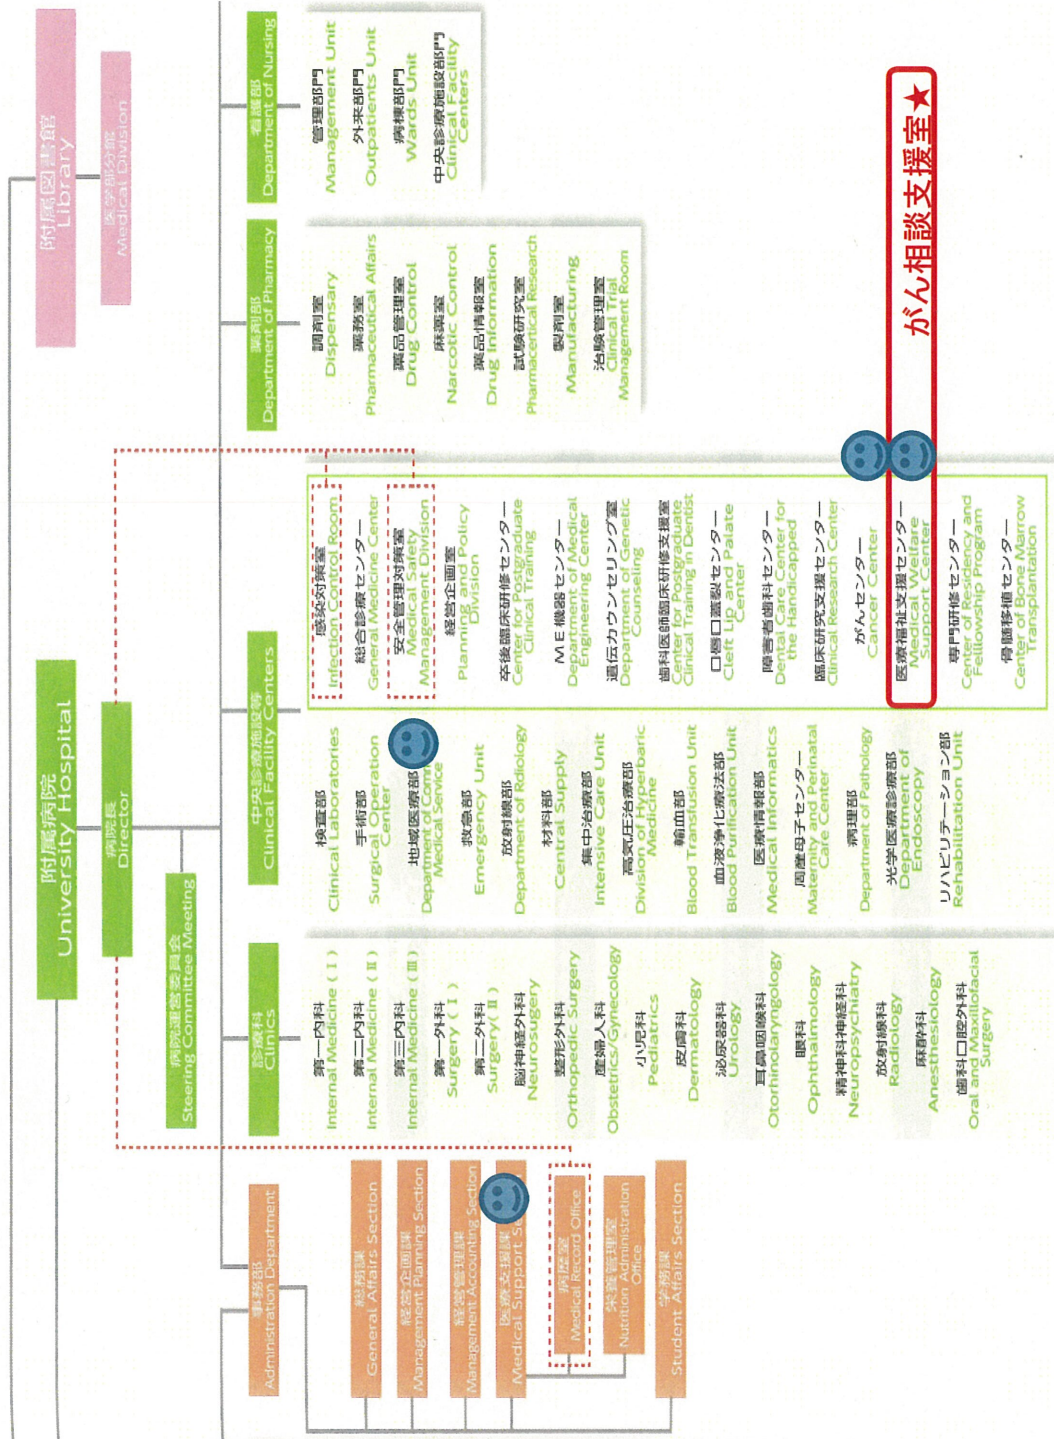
附属図書館
Library

医学部分館
Medical Division

看護部
Department of Nursing

管理部門
Management Unit

外来部門
Outpatients Unit

病棟部門
Wards Unit

中央診療施設部門
Clinical Facility Centers

薬剤部
Department of Pharmacy

調剤室
Dispensary

薬務室
Pharmaceutical Affairs

薬品管理室
Drug Control

麻薬室
Narcotic Control

薬品情報室
Drug Information

試験研究室
Pharmaceutical Research

製剤室
Manufacturing

治験管理室
Clinical Trial Management Room

がん相談支援室★

附属病院
University Hospital

病院長
Director

病院運営委員会
Steering Committee Meeting

中央診療施設等
Clinical Facility Centers

検査部
Clinical Laboratories

手術部
Surgical Operation Center

地域医療部
Department of Community Medical Service

救急部
Emergency Unit

放射線部
Department of Radiology

材料部
Central Supply

集中治療部
Intensive Care Unit

高気圧治療部
Division of Hyperbaric Medicine

輸血部
Blood Transfusion Unit

血液浄化療法部
Blood Purification Unit

医療情報部
Medical Informatics

周産母子センター
Maternity and Perinatal Care Center

病理部
Department of Pathology

光学医療診療部
Department of Endoscopy

リハビリテーション部
Rehabilitation Unit

感染対策室
Infection Control Room

総合診療センター
General Medicine Center

安全管理対策室
Medical Safety Management Division

経営企画室
Planning and Policy Division

卒後臨床研修センター
Center for Postgraduate Clinical Training

ME機器センター
Department of Medical Engineering Center

遺伝カウンセリング室
Department of Genetic Counseling

歯科医師臨床研修支援室
Center for Postgraduate Clinical Training in Dentist

口唇口蓋裂センター
Cleft Lip and Palate Center

障害者歯科センター
Dental Care Center for the Handicapped

臨床研究支援センター
Clinical Research Center

がんセンター
Cancer Center

医療福祉支援センター
Medical Welfare Support Center

専門研修センター
Center of Residency and Fellowship Program

骨髄移植センター
Center of Bone Marrow Transplantation

診療科
Clinics

第一内科
Internal Medicine (Ⅰ)

第二内科
Internal Medicine (Ⅱ)

第三内科
Internal Medicine (Ⅲ)

第一外科
Surgery (Ⅰ)

第二外科
Surgery (Ⅱ)

脳神経外科
Neurosurgery

整形外科
Orthopedic Surgery

産婦人科
Obstetrics/Gynecology

小児科
Pediatrics

皮膚科
Dermatology

泌尿器科
Urology

耳鼻咽喉科
Otorhinolaryngology

眼科
Ophthalmology

精神科神経科
Neuropsychiatry

放射線科
Radiology

麻酔科
Anesthesiology

歯科口腔外科
Oral and Maxillofacial Surgery

事務部
Administration Department

総務課
General Affairs Section

経営企画課
Management Planning Section

経営管理課
Management Accounting Section

医療支援課
Medical Support Section

病歴室
Medical Record Office

栄養管理室
Nutrition Administration Office

学務課
Student Affairs Section